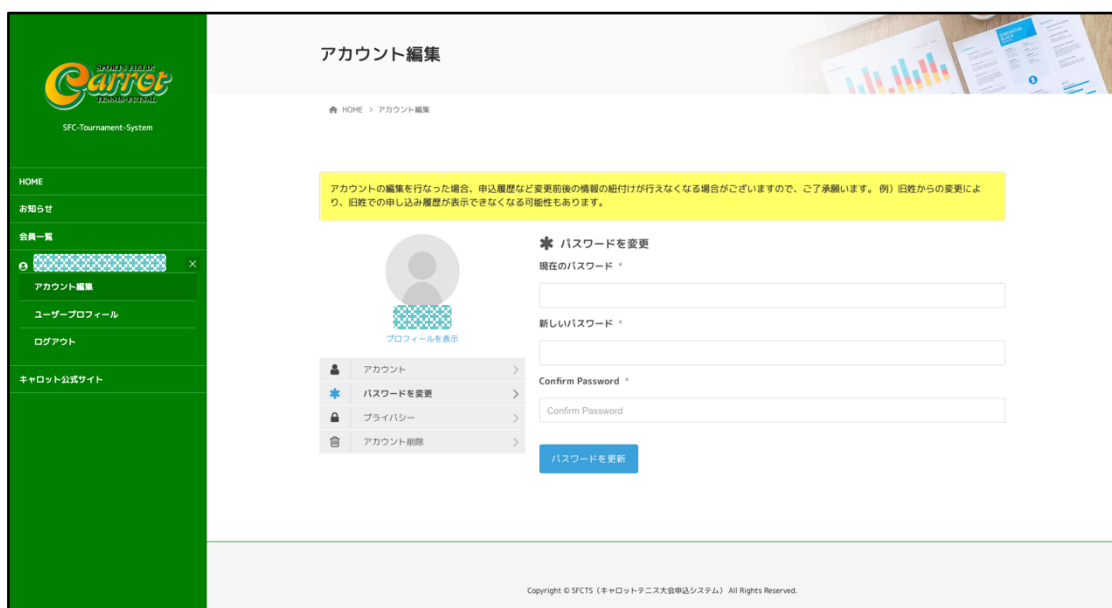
SPORTS FIELD
Carrot
TENNIS・FUTSAL

SFC-Tournament-System

HOME
お知らせ
会員一覧
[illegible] ×
アカウント編集
ユーザープロフィール
ログアウト
キャロット公式サイト

アカウント編集

HOME > アカウント編集

アカウントの編集を行なった場合、申込履歴など変更前後の情報の紐付けが行えなくなる場合がございますので、ご了承願います。 例）旧姓からの変更により、旧姓での申し込み履歴が表示できなくなる可能性もあります。

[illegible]
プロフィールを表示

アカウント
パスワードを変更
プライバシー
アカウント削除

パスワードを変更
現在のパスワード *
新しいパスワード *
Confirm Password *
Confirm Password
パスワードを更新

Copyright © SFCTS（キャロットテニス大会申込システム） All Rights Reserved.